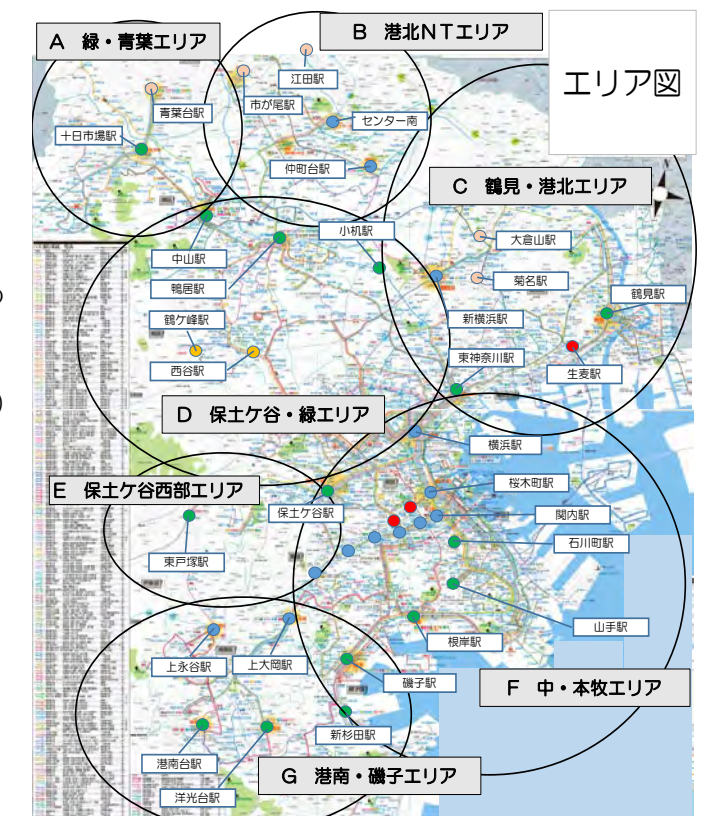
A 緑・青葉エリア

B 港北NTエリア

エリア図

江田駅

市が尾駅

青葉台駅

十日市場駅

センター南

仲町台駅

C 鶴見・港北エリア

小机駅

大倉山駅

中山駅

菊名駅

鴨居駅

鶴見駅

新横浜駅

鶴ケ峰駅

東神奈川駅

生麦駅

西谷駅

D 保土ケ谷・緑エリア

横浜駅

桜木町駅

E 保土ケ谷西部エリア

保土ケ谷駅

関内駅

石川町駅

東戸塚駅

山手駅

根岸駅

上永谷駅

上大岡駅

磯子駅

F 中・本牧エリア

新杉田駅

港南台駅

洋光台駅

G 港南・磯子エリア